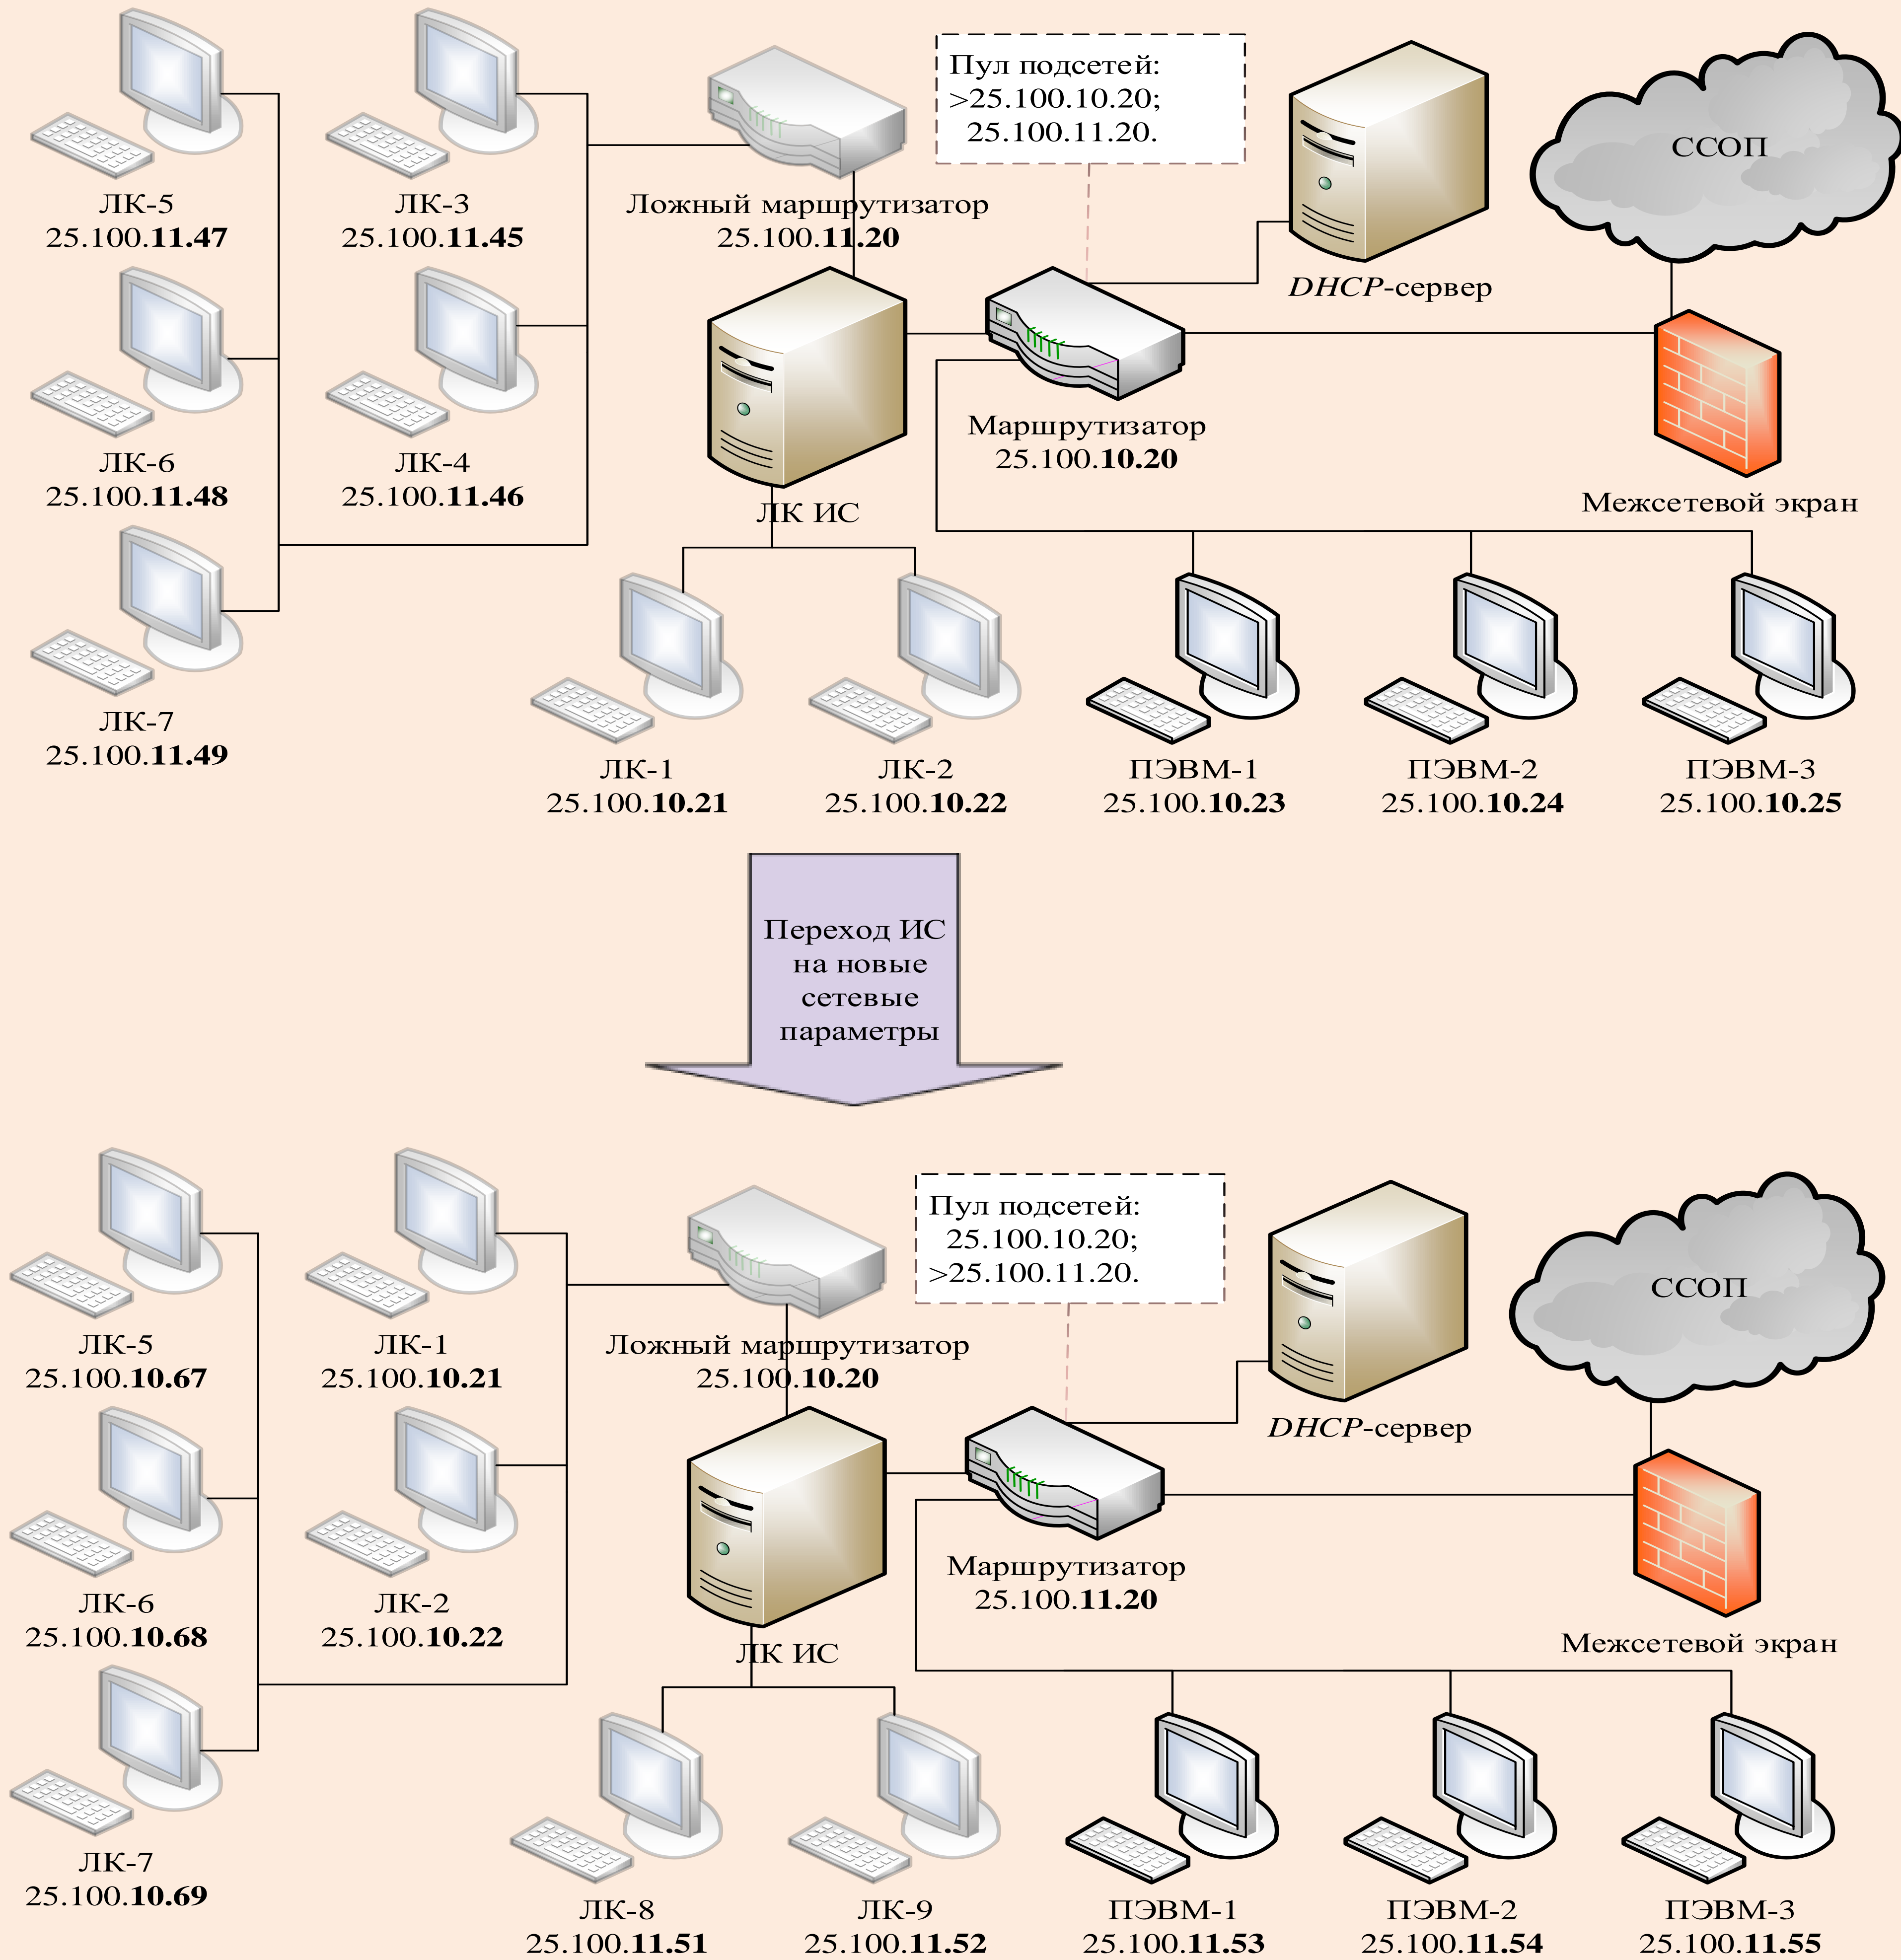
ЛК-5
25.100.**11.47**

ЛК-3
25.100.**11.45**

Ложный маршрутизатор
25.100.**11.20**

Пул подсетей:
>25.100.10.20;
25.100.11.20.

ССОП

*DHCP*-сервер

ЛК-6
25.100.**11.48**

ЛК-4
25.100.**11.46**

ЛК ИС

Маршрутизатор
25.100.**10.20**

Межсетевой экран

ЛК-7
25.100.**11.49**

ЛК-1
25.100.**10.21**

ЛК-2
25.100.**10.22**

ПЭВМ-1
25.100.**10.23**

ПЭВМ-2
25.100.**10.24**

ПЭВМ-3
25.100.**10.25**

Переход ИС на новые сетевые параметры

ЛК-5
25.100.**10.67**

ЛК-1
25.100.**10.21**

Ложный маршрутизатор
25.100.**10.20**

Пул подсетей:
25.100.10.20;
>25.100.11.20.

ССОП

*DHCP*-сервер

ЛК-6
25.100.**10.68**

ЛК-2
25.100.**10.22**

ЛК ИС

Маршрутизатор
25.100.**11.20**

Межсетевой экран

ЛК-7
25.100.**10.69**

ЛК-8
25.100.**11.51**

ЛК-9
25.100.**11.52**

ПЭВМ-1
25.100.**11.53**

ПЭВМ-2
25.100.**11.54**

ПЭВМ-3
25.100.**11.55**